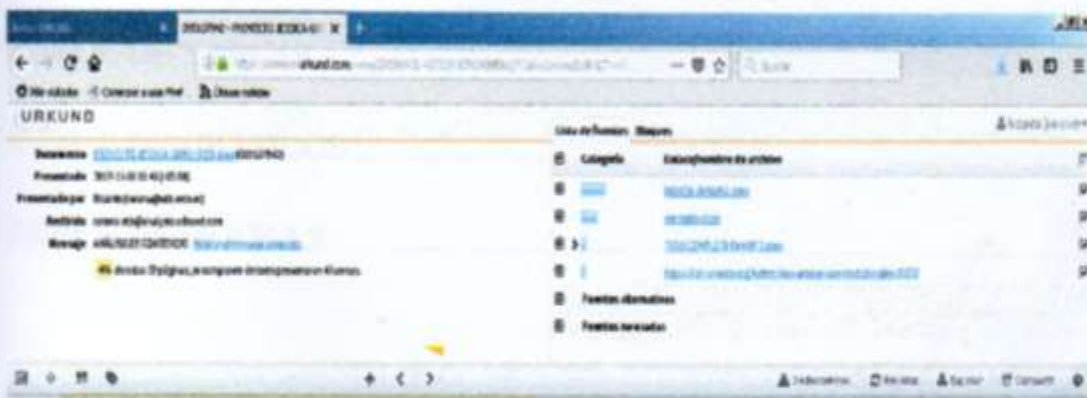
URKUND

Documento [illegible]

Presentado 2017-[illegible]

Presentado por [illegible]

Recibido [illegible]@analysis.urkund.com

Mensaje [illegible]

4% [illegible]

Lista de fuentes Bloques

Categoría Enlace/nombre de archivo

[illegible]

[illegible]

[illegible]

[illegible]

Fuentes alternativas

Fuentes no usadas